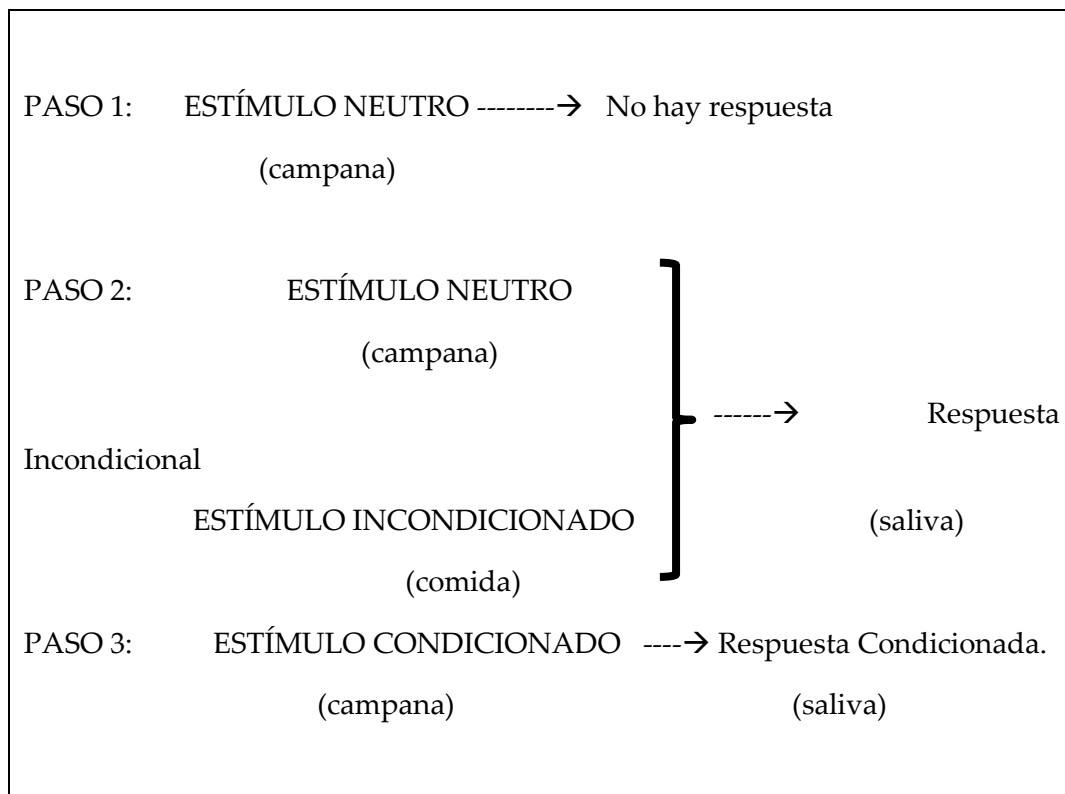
PASO 1: ESTÍMULO NEUTRO --------→ No hay respuesta

(campana)

PASO 2: ESTÍMULO NEUTRO

(campana)

------→ Respuesta Incondicional

ESTÍMULO INCONDICIONADO (saliva)

(comida)

PASO 3: ESTÍMULO CONDICIONADO ----→ Respuesta Condicionada.

(campana) (saliva)